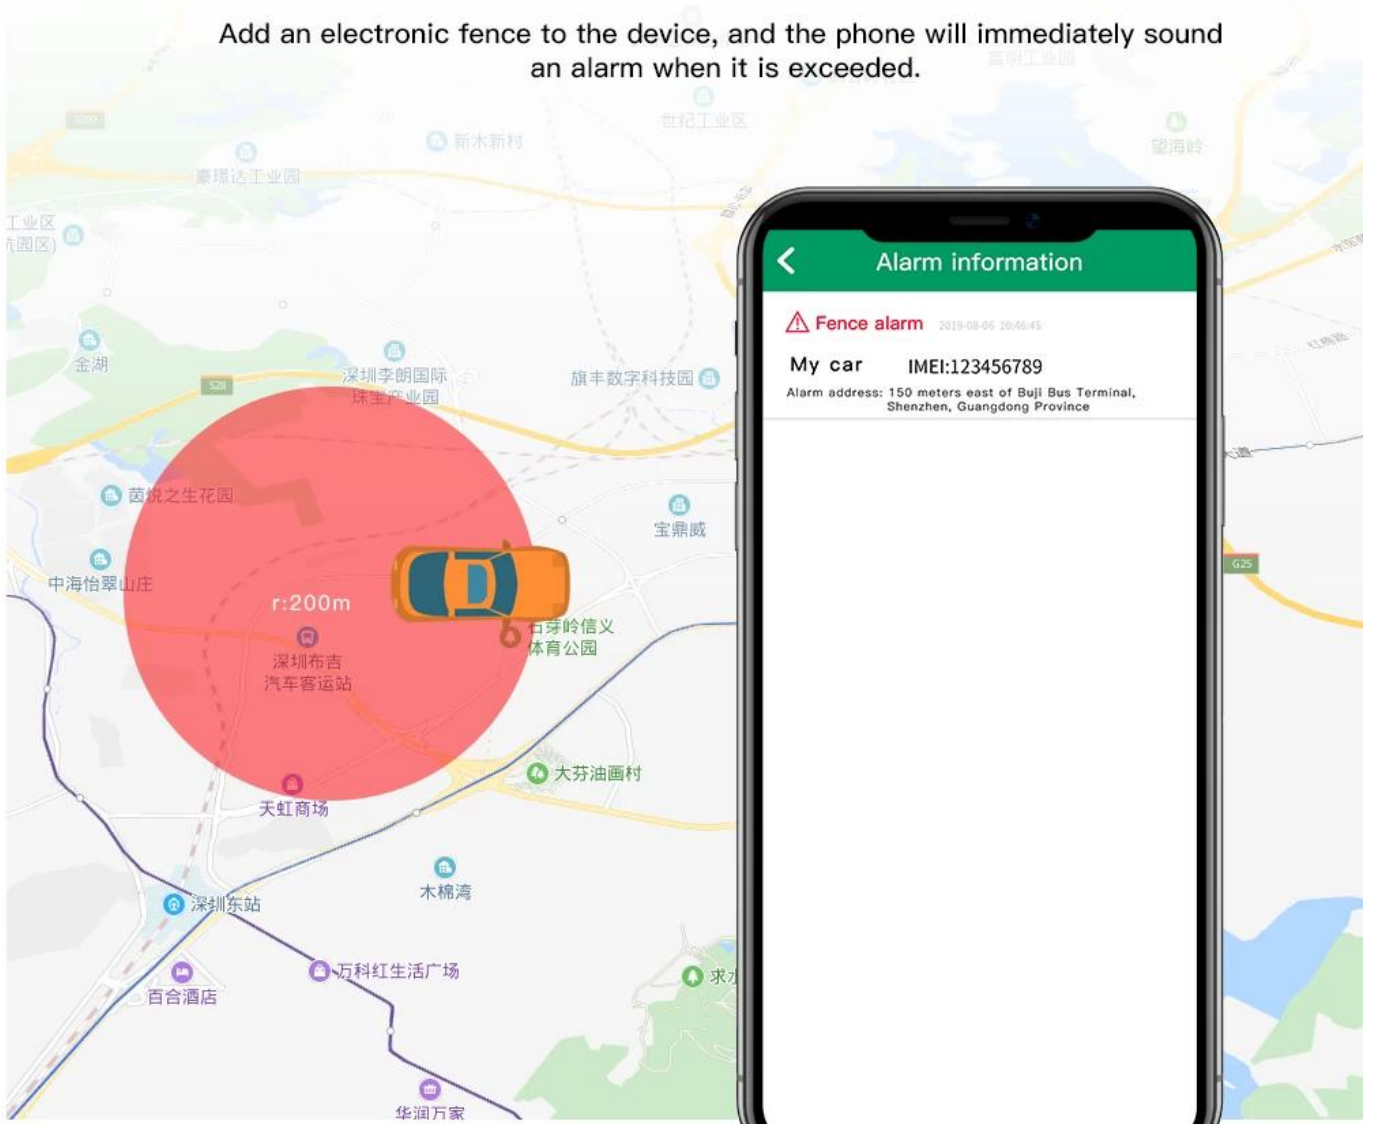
Add an electronic fence to the device, and the phone will immediately sound an alarm when it is exceeded.

新木新村
世纪工业区
望海岭
豪琺达工业园
工业区
园区)
金湖
深圳李朗国际珠宝产业园
旗丰数字科技园
茵悦之生花园
中海怡翠山庄
宝鼎威
r:200m
深圳布吉汽车客运站
石芽岭信义体育公园
大芬油画村
天虹商场
木棉湾
深圳东站
万科红生活广场
百合酒店
华润万家
G25

Alarm information
Fence alarm 2019-08-06 10:46:45
My car IMEI:123456789
Alarm address: 150 meters east of Buji Bus Terminal, Shenzhen, Guangdong Province